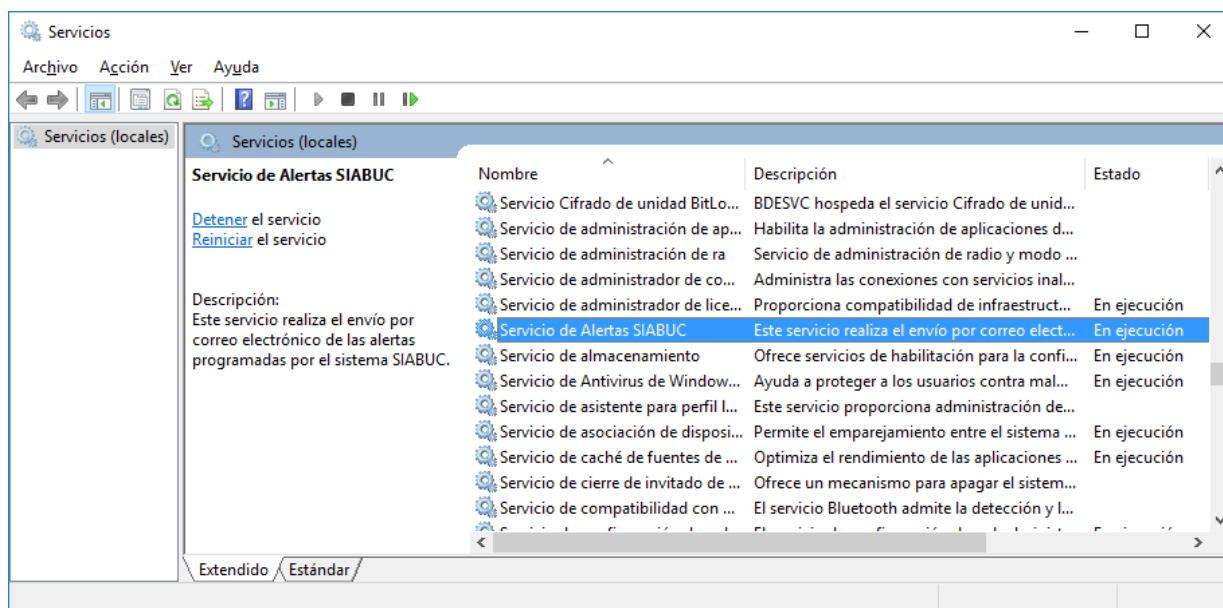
Servicios

Archivo Acción Ver Ayuda

Servicios (locales)

Servicios (locales)

Servicio de Alertas SIABUC

Detener el servicio
Reiniciar el servicio

Descripción:
Este servicio realiza el envío por correo electrónico de las alertas programadas por el sistema SIABUC.

| Nombre | Descripción | Estado |
|---|---|---|
| Servicio Cifrado de unidad BitLo... | BDESVC hospeda el servicio Cifrado de unid... | |
| Servicio de administración de ap... | Habilita la administración de aplicaciones d... | |
| Servicio de administración de ra | Servicio de administración de radio y modo ... | |
| Servicio de administrador de co... | Administra las conexiones con servicios inal... | |
| Servicio de administrador de lice... | Proporciona compatibilidad de infraestruct... | En ejecución |
| Servicio de Alertas SIABUC | Este servicio realiza el envío por correo elect... | En ejecución |
| Servicio de almacenamiento | Ofrece servicios de habilitación para la confi... | En ejecución |
| Servicio de Antivirus de Window... | Ayuda a proteger a los usuarios contra mal... | En ejecución |
| Servicio de asistente para perfil l... | Este servicio proporciona administración de... | |
| Servicio de asociación de disposi... | Permite el emparejamiento entre el sistema ... | En ejecución |
| Servicio de caché de fuentes de ... | Optimiza el rendimiento de las aplicaciones ... | En ejecución |
| Servicio de cierre de invitado de ... | Ofrece un mecanismo para apagar el sistem... | |
| Servicio de compatibilidad con ... | El servicio Bluetooth admite la detección y l... | |
| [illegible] | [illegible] | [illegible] |

Extendido Estándar